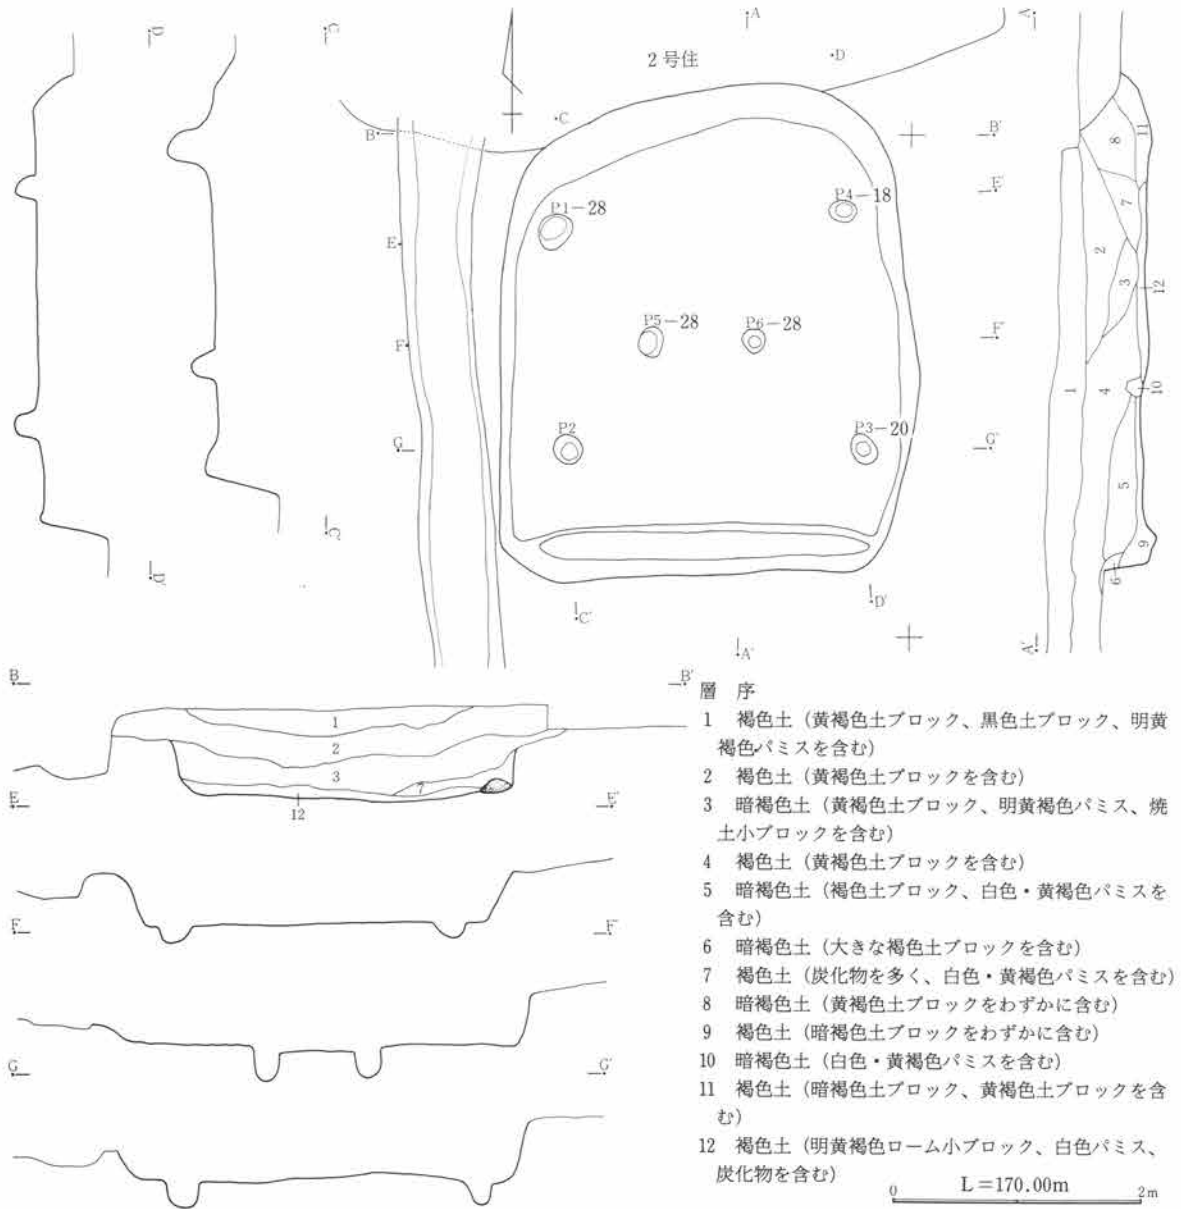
D
C
D'
C'
A
A'
2号住
D
C
B
B'
E
E'
F
F'
G
G'
P1－28
P4－18
P5－28
P6－28
P2
P3－20
C'
D'
A'
A'
11
8
7
2
3
12
1
4
10
5
9
6

B　B'
1
2
3
7
12
E　E'
F　F'
G　G'

層　序
1　褐色土（黄褐色土ブロック、黒色土ブロック、明黄褐色パミスを含む）
2　褐色土（黄褐色土ブロックを含む）
3　暗褐色土（黄褐色土ブロック、明黄褐色パミス、焼土小ブロックを含む）
4　褐色土（黄褐色土ブロックを含む）
5　暗褐色土（褐色土ブロック、白色・黄褐色パミスを含む）
6　暗褐色土（大きな褐色土ブロックを含む）
7　褐色土（炭化物を多く、白色・黄褐色パミスを含む）
8　暗褐色土（黄褐色土ブロックをわずかに含む）
9　褐色土（暗褐色土ブロックをわずかに含む）
10　暗褐色土（白色・黄褐色パミスを含む）
11　褐色土（暗褐色土ブロック、黄褐色土ブロックを含む）
12　褐色土（明黄褐色ローム小ブロック、白色パミス、炭化物を含む）

L＝170.00m
0　2m